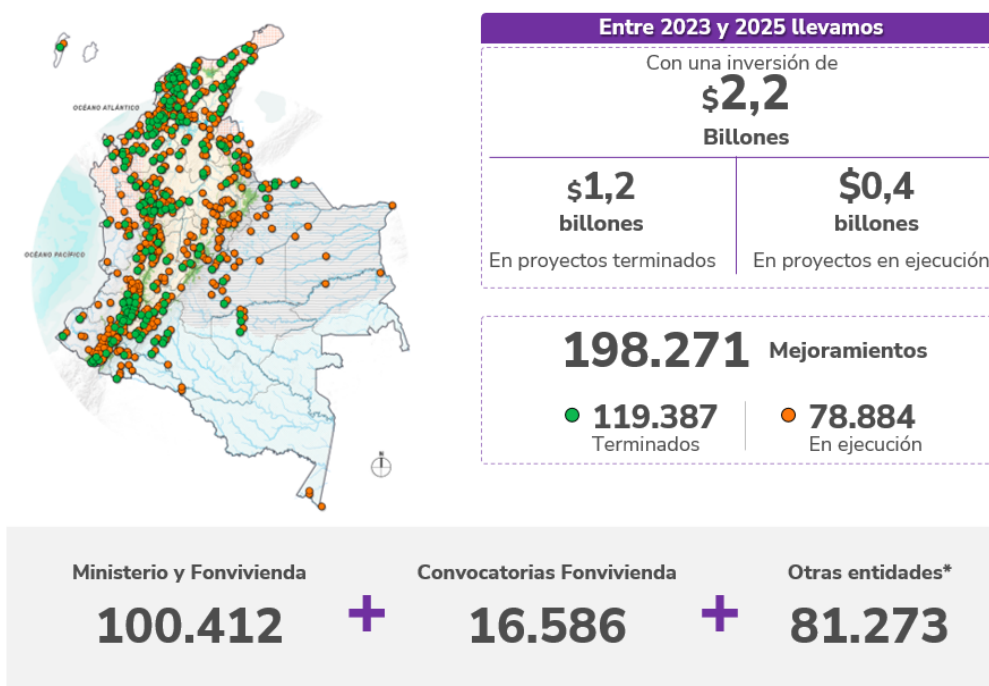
OCÉANO ATLÁNTICO

OCÉANO PACÍFICO

Entre 2023 y 2025 llevamos

Con una inversión de
$2,2
Billones

$1,2
billones
En proyectos terminados

$0,4
billones
En proyectos en ejecución

198.271 Mejoramientos

119.387
Terminados

78.884
En ejecución

Ministerio y Fonvivienda
100.412

+

Convocatorias Fonvivienda
16.586

+

Otras entidades*
81.273